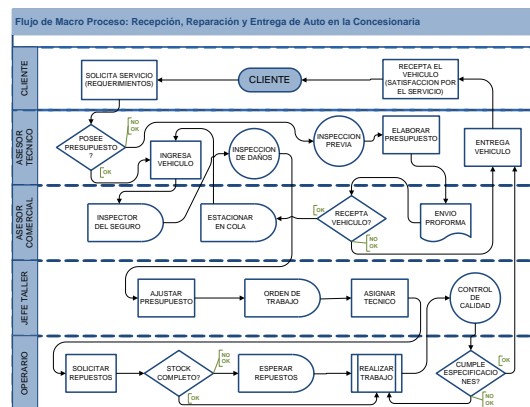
Flujo de Macro Proceso: Recepción, Reparación y Entrega de Auto en la Concesionaria

CLIENTE

SOLICITA SERVICIO (REQUERIMIENTOS)

CLIENTE

RECEPTA EL VEHICULO (SATISFACCION POR EL SERVICIO)

ASESOR TECNICO

POSEE PRESUPUESTO ?

NO OK

OK

INGRESA VEHICULO

INSPECCION DE DAÑOS

INSPECCION PREVIA

ELABORAR PRESUPUESTO

ENTREGA VEHICULO

ASESOR COMERCIAL

INSPECTOR DEL SEGURO

ESTACIONAR EN COLA

OK

RECEPTA VEHICULO?

NO OK

ENVIO PROFORMA

JEFE TALLER

AJUSTAR PRESUPUESTO

ORDEN DE TRABAJO

ASIGNAR TECNICO

CONTROL DE CALIDAD

OPERARIO

SOLICITAR REPUESTOS

STOCK COMPLETO?

NO OK

OK

ESPERAR REPUESTOS

REALIZAR TRABAJO

CUMPLE ESPECIFICACIONES?

OK

NO OK